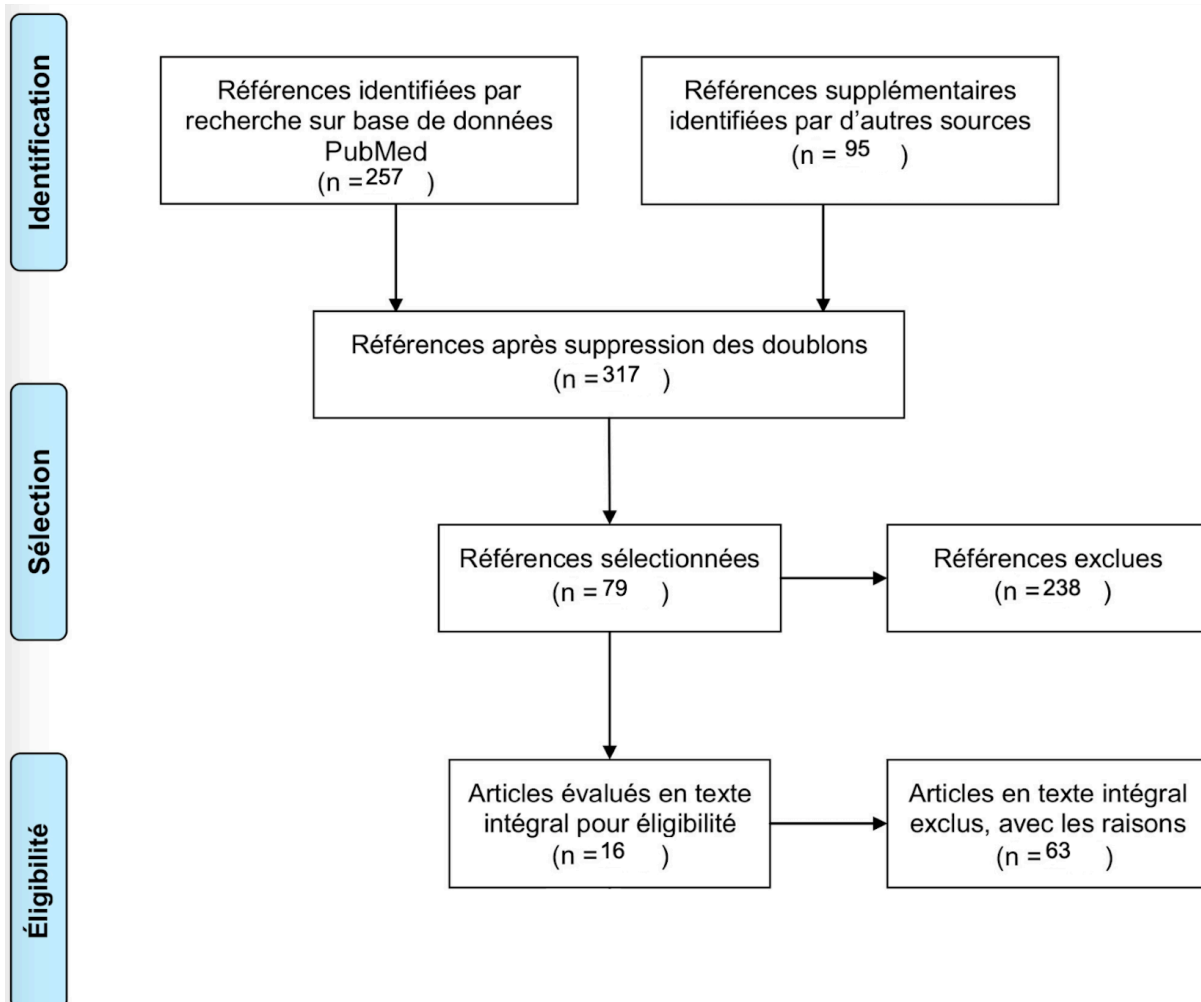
Identification

Références identifiées par recherche sur base de données PubMed
(n = 257 )

Références supplémentaires identifiées par d'autres sources
(n = 95 )

Références après suppression des doublons
(n = 317 )

Sélection

Références sélectionnées
(n = 79 )

Références exclues
(n = 238 )

Éligibilité

Articles évalués en texte intégral pour éligibilité
(n = 16 )

Articles en texte intégral exclus, avec les raisons
(n = 63 )